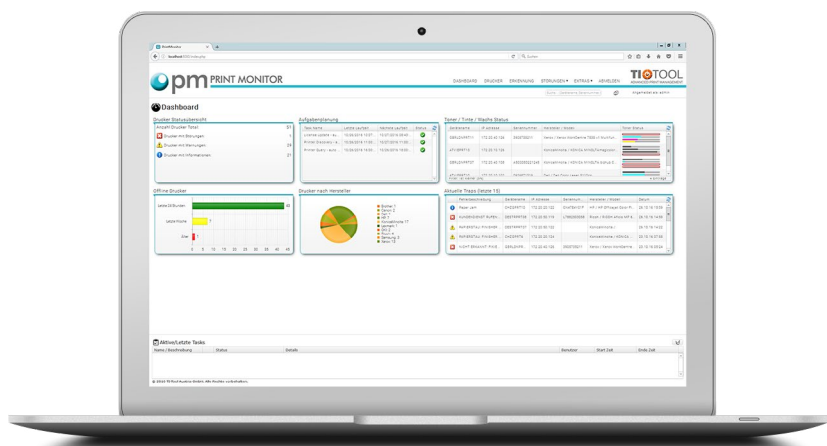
PrintMonitor
localhost:8080/index.php
Suchen

pm PRINT MONITOR

DASHBOARD DRUCKER ERKENNUNG STÖRUNGEN EXTRAS ABMELDEN

TIO TOOL

Angemeldet als: admin

Dashboard

Drucker Statusübersicht

Anzahl Drucker Total 57
Drucker mit Störungen 1
Drucker mit Warnungen 29
Drucker mit Informationen 21

Aufgabenplanung

| Task Name | Letzte Laufzeit | Nächste Laufzeit | Status |
|---|---|---|---|
| License Update | 15.09.2016 10:07 | 16.07.2016 09:45 | |
| Printer Discovery | 15.09.2016 10:08 | 15.09.2016 10:08 | |
| Printer Query | 15.09.2016 10:07 | 15.09.2016 10:25 | |

Toner / Tinte / Waste Status

| Gerätename | IP Adresse | Seriennummer | Hersteller / Modell | Toner Status |
|---|---|---|---|---|
| DEKLOWPRT11 | 172.20.40.124 | | | |
| ATT-SPRT15 | 172.20.10.164 | | Konica Minolta | |
| DEKLOWPRT07 | 172.20.40.155 | | Konica Minolta | |

Offline Drucker

letzte 24 Stunden
letzte Woche
älter

0 5 10 15 20 25 30 35 40 45

Drucker nach Hersteller

Brother
Canon
HP
Konica Minolta
Lexmark
OKI
Ricoh
Samsung
Xerox

Aktuelle Traps (letzte 15)

| | Gerätename | IP Adresse | Seriennummer | Hersteller / Modell | Datum |
|---|---|---|---|---|---|
| | PAPER JAM | | 172.20.20.122 | | |
| | NUR EIN RECHT... | | 172.20.40.118 | | |
| | WARTESTELLE FÜR... | | 172.20.40.122 | Konica Minolta | |
| | WARTESTELLE FÜR... | | 172.20.40.125 | Konica Minolta | |
| | NICHT ERKANNT PRINTE... | | 172.20.40.124 | | |

Aktive/Letzte Tasks

Name / Beschreibung Status Details Benutzer Start Zeit Ende Zeit

© 2016 TIO Tool Austria GmbH. Alle Rechte vorbehalten.